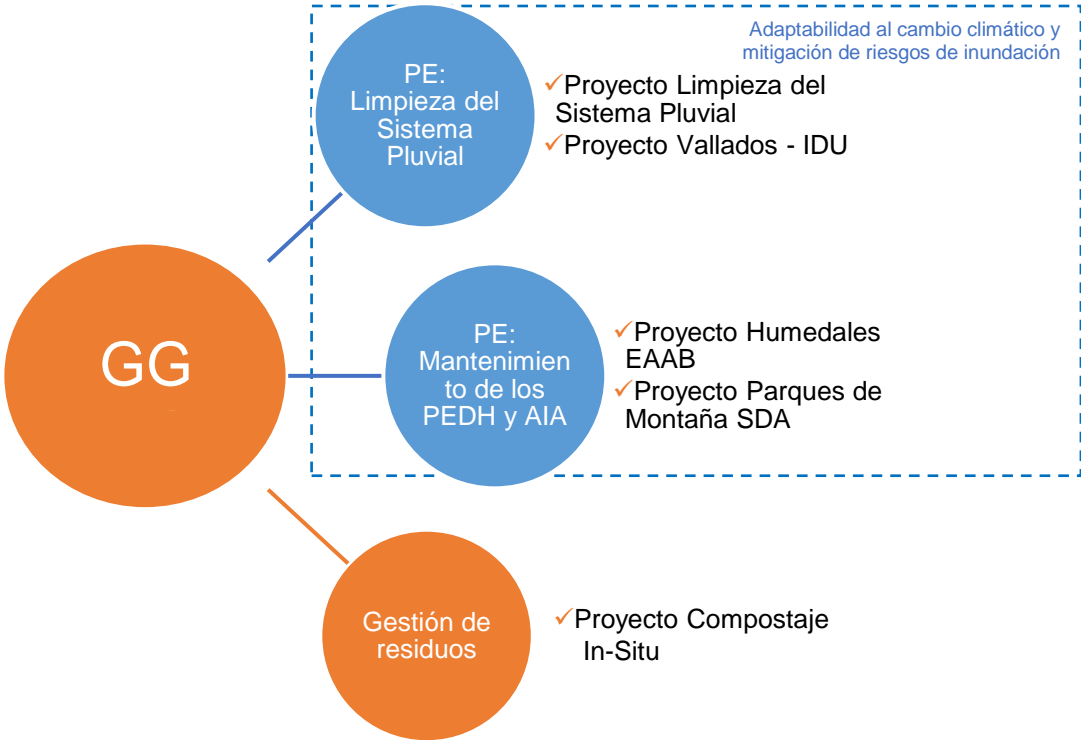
Adaptabilidad al cambio climático y mitigación de riesgos de inundación

PE: Limpieza del Sistema Pluvial

✓Proyecto Limpieza del Sistema Pluvial
✓Proyecto Vallados - IDU

GG

PE: Mantenimien to de los PEDH y AIA

✓Proyecto Humedales EAAB
✓Proyecto Parques de Montaña SDA

Gestión de residuos

✓Proyecto Compostaje In-Situ